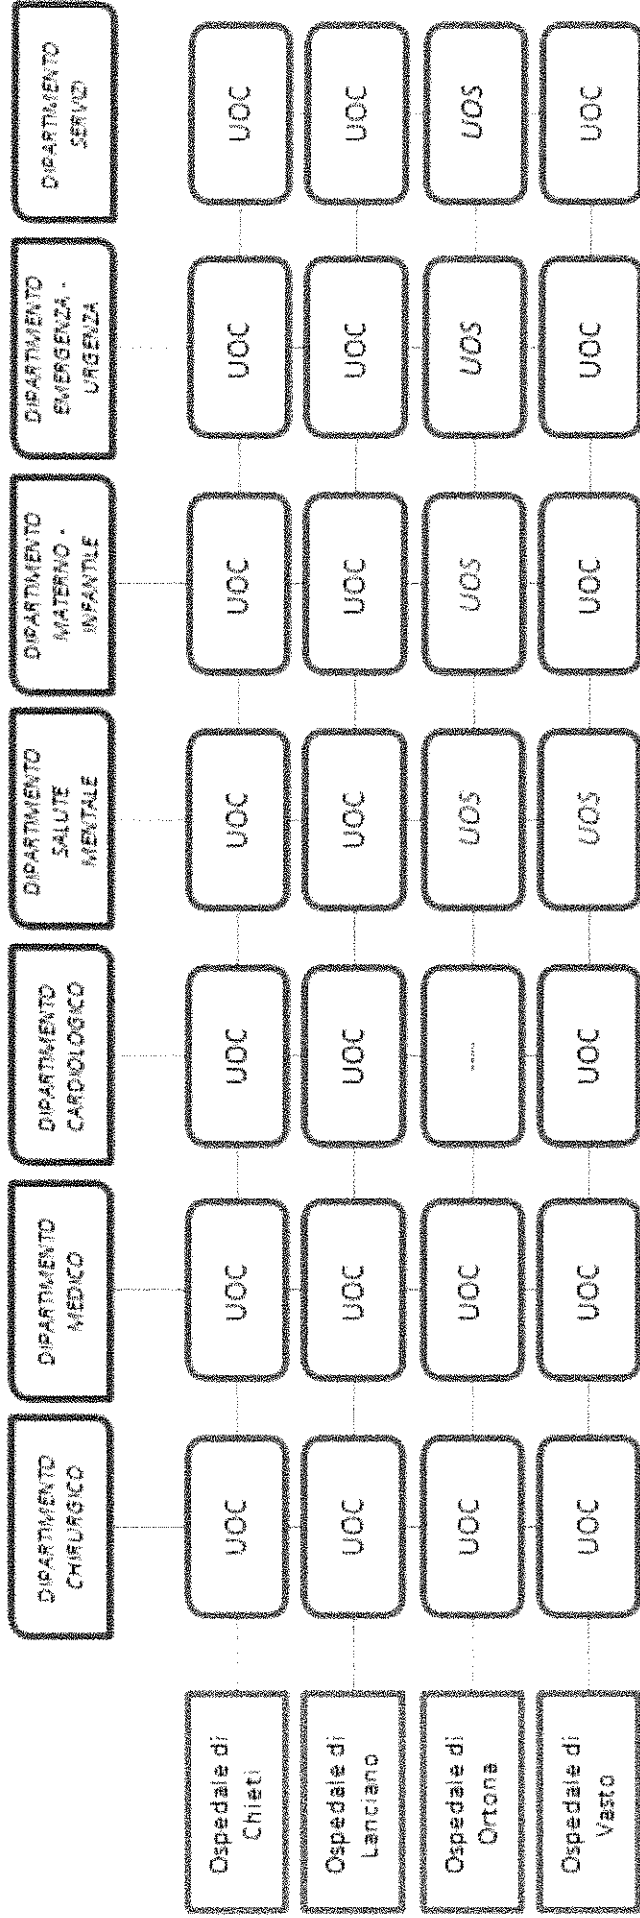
| | DIPARTIMENTO CHIRURGICO | DIPARTIMENTO MEDICO | DIPARTIMENTO CARDIOLOGICO | DIPARTIMENTO SALUTE MENTALE | DIPARTIMENTO MATERNO - INFANTILE | DIPARTIMENTO EMERGENZA - URGENZA | DIPARTIMENTO SERVIZI |
|---|---|---|---|---|---|---|---|
| Ospedale di Chieti | UOC | UOC | UOC | UOC | UOC | UOC | UOC |
| Ospedale di Lanciano | UOC | UOC | UOC | UOC | UOC | UOC | UOC |
| Ospedale di Ortona | UOC | UOC | --- | UOS | UOS | UOS | UOS |
| Ospedale di Vasto | UOC | UOC | UOC | UOS | UOC | UOC | UOC |